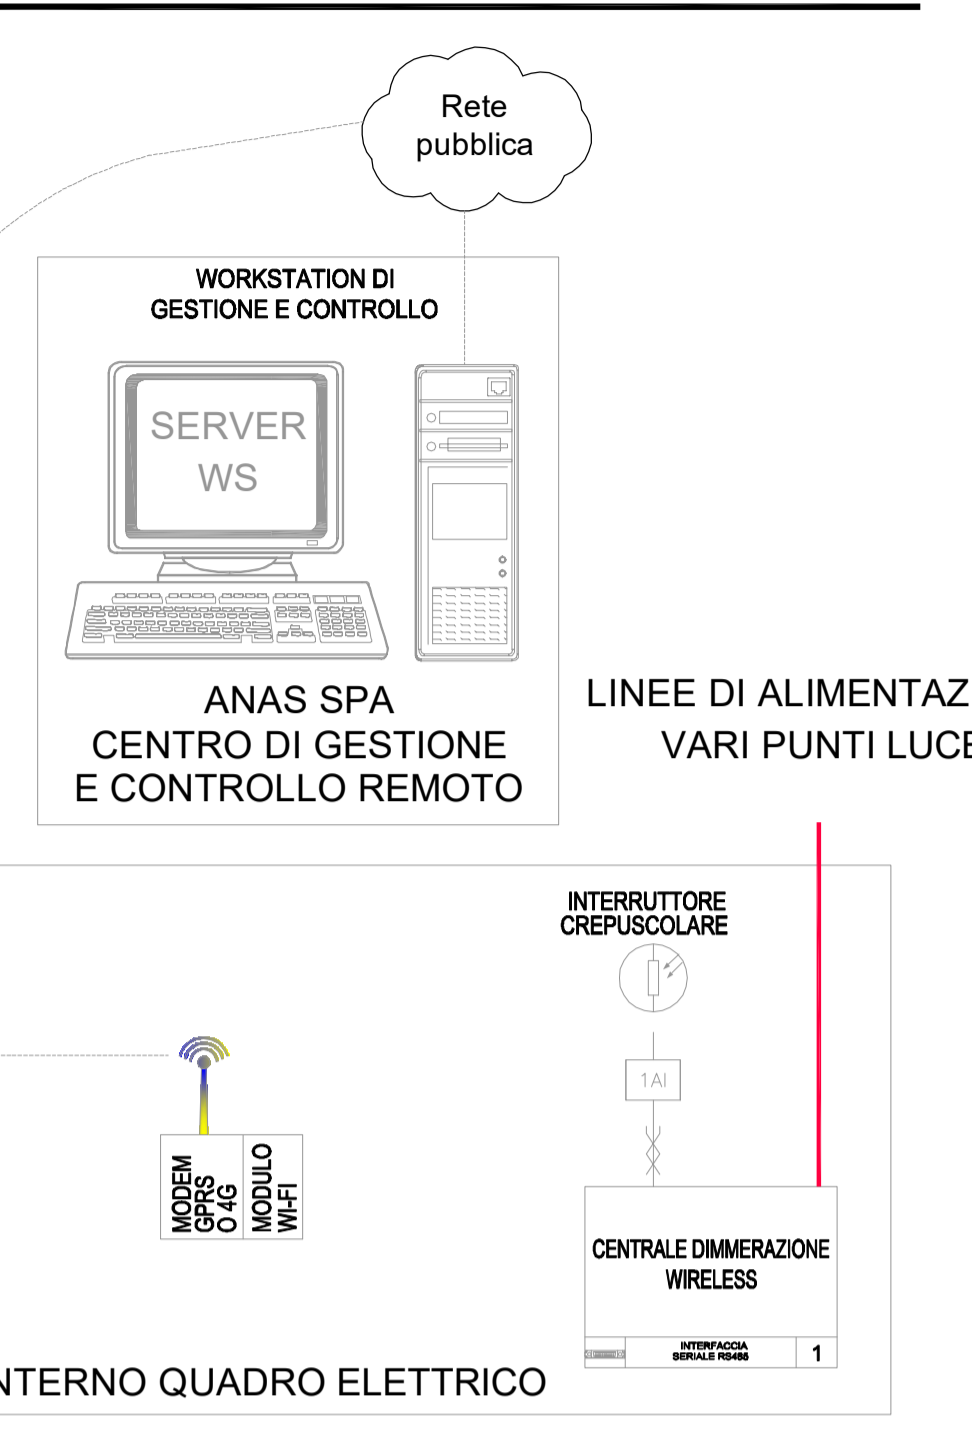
Rete pubblica

WORKSTATION DI GESTIONE E CONTROLLO

SERVER WS

ANAS SPA
CENTRO DI GESTIONE
E CONTROLLO REMOTO

LINEE DI ALIMENTAZ
VARI PUNTI LUCE

INTERRUTTORE CREPUSCOLARE

1AI

MODEM GPRS O 4G

MODULO WI-FI

CENTRALE DIMMERAZIONE WIRELESS

INTERFACCIA SERIALE RS485

1

NTERNO QUADRO ELETTRICO